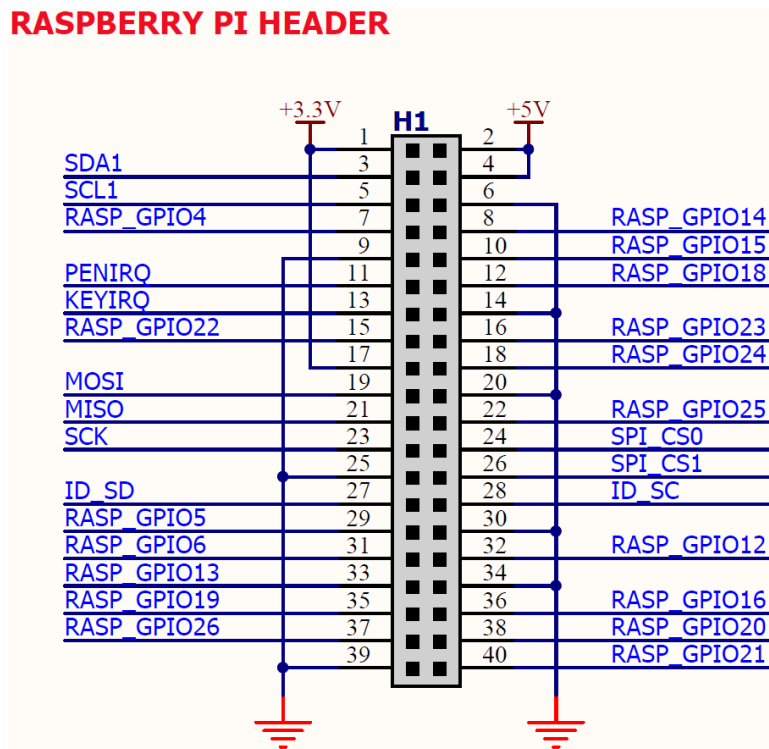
RASPBERRY PI HEADER

+3.3V
+5V
H1

| | | | | |
|---|---|---|---|---|
| | 1 | 2 | | |
| SDA1 | 3 | 4 | | |
| SCL1 | 5 | 6 | | |
| RASP_GPIO4 | 7 | 8 | RASP_GPIO14 | |
| | 9 | 10 | RASP_GPIO15 | |
| PENIRQ | 11 | 12 | RASP_GPIO18 | |
| KEYIRQ | 13 | 14 | | |
| RASP_GPIO22 | 15 | 16 | RASP_GPIO23 | |
| | 17 | 18 | RASP_GPIO24 | |
| MOSI | 19 | 20 | | |
| MISO | 21 | 22 | RASP_GPIO25 | |
| SCK | 23 | 24 | SPI_CS0 | |
| | 25 | 26 | SPI_CS1 | |
| ID_SD | 27 | 28 | ID_SC | |
| RASP_GPIO5 | 29 | 30 | | |
| RASP_GPIO6 | 31 | 32 | RASP_GPIO12 | |
| RASP_GPIO13 | 33 | 34 | | |
| RASP_GPIO19 | 35 | 36 | RASP_GPIO16 | |
| RASP_GPIO26 | 37 | 38 | RASP_GPIO20 | |
| | 39 | 40 | RASP_GPIO21 | |